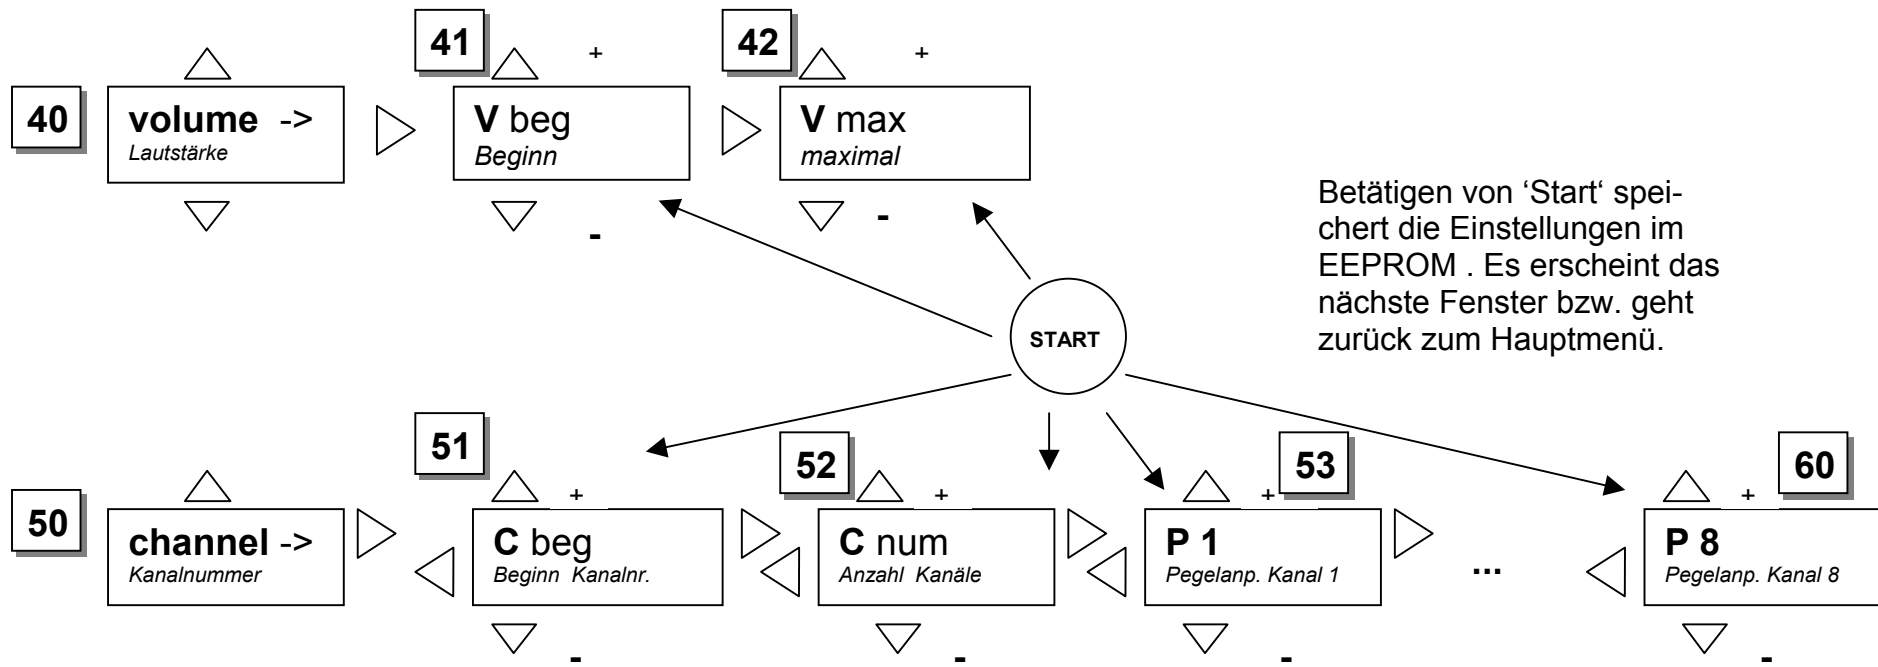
41 + 42 +

40 volume -> Lautstärke

V beg Beginn

V max maximal

- -

Betätigen von 'Start' speichert die Einstellungen im EEPROM . Es erscheint das nächste Fenster bzw. geht zurück zum Hauptmenü.

START

51 52 + 53 + 60 +

50 channel -> Kanalnummer

C beg Beginn Kanalnr.

C num Anzahl Kanäle

P 1 Pegelanp. Kanal 1

...

P 8 Pegelanp. Kanal 8

+

- - - -